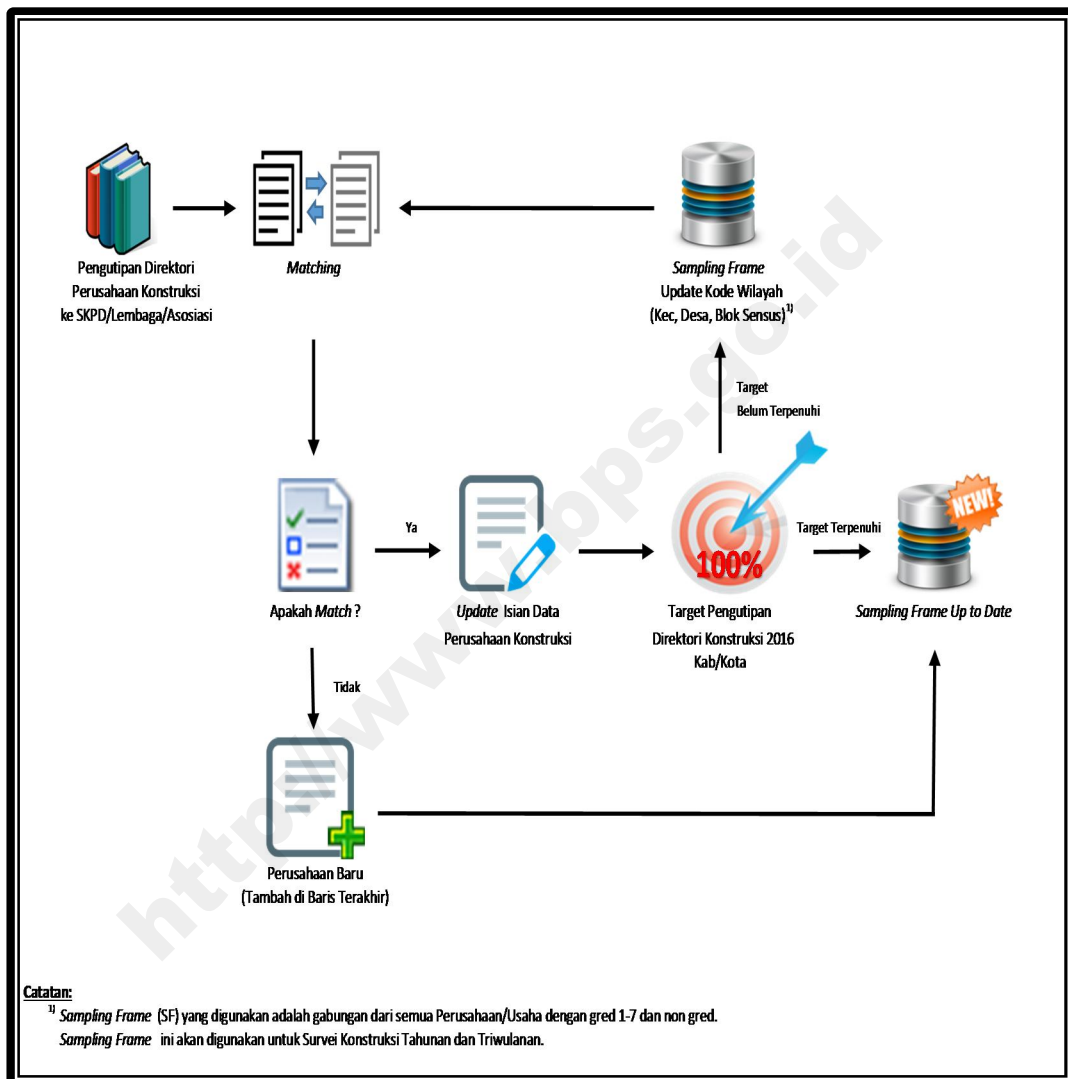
Pengutipan Direktori Perusahaan Konstruksi ke SKPD/Lembaga/Asosiasi

Matching

Sampling Frame
Update Kode Wilayah
(Kec, Desa, Blok Sensus)$^{1)}$

Target
Belum Terpenuhi

Ya

Apakah Match ?

Update Isian Data Perusahaan Konstruksi

100%

Target Pengutipan Direktori Konstruksi 2016 Kab/Kota

Target Terpenuhi

NEW!

Sampling Frame Up to Date

Tidak

Perusahaan Baru
(Tambah di Baris Terakhir)

https://www.bps.go.id

Catatan:
$^{1)}$ Sampling Frame (SF) yang digunakan adalah gabungan dari semua Perusahaan/Usaha dengan gred 1-7 dan non gred.
Sampling Frame ini akan digunakan untuk Survei Konstruksi Tahunan dan Triwulanan.